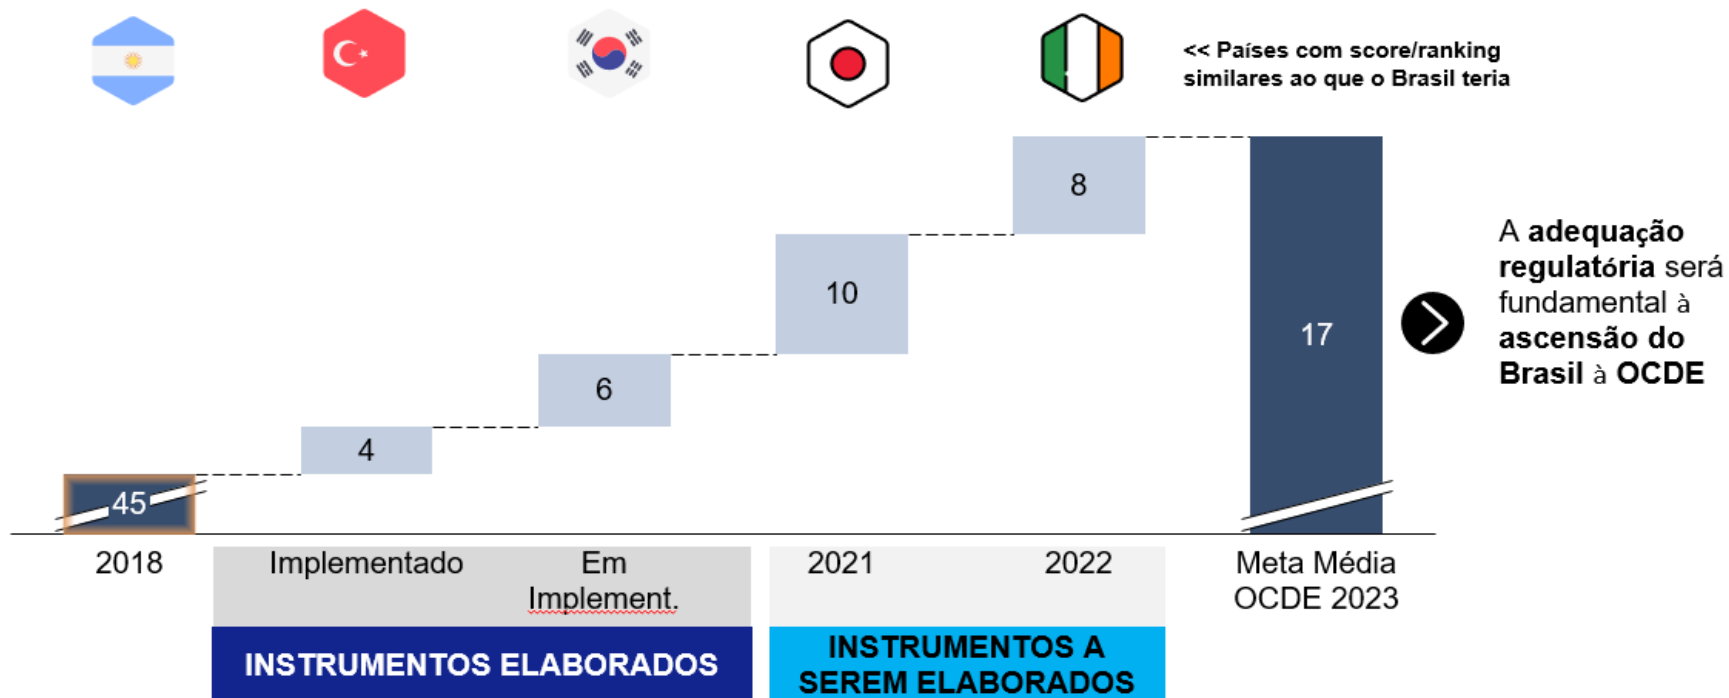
<< Países com score/ranking similares ao que o Brasil teria

8

10

6

4

45

17

A adequação regulatória será fundamental à ascensão do Brasil à OCDE

2018

Implementado

Em Implement.

2021

2022

Meta Média OCDE 2023

INSTRUMENTOS ELABORADOS

INSTRUMENTOS A SEREM ELABORADOS